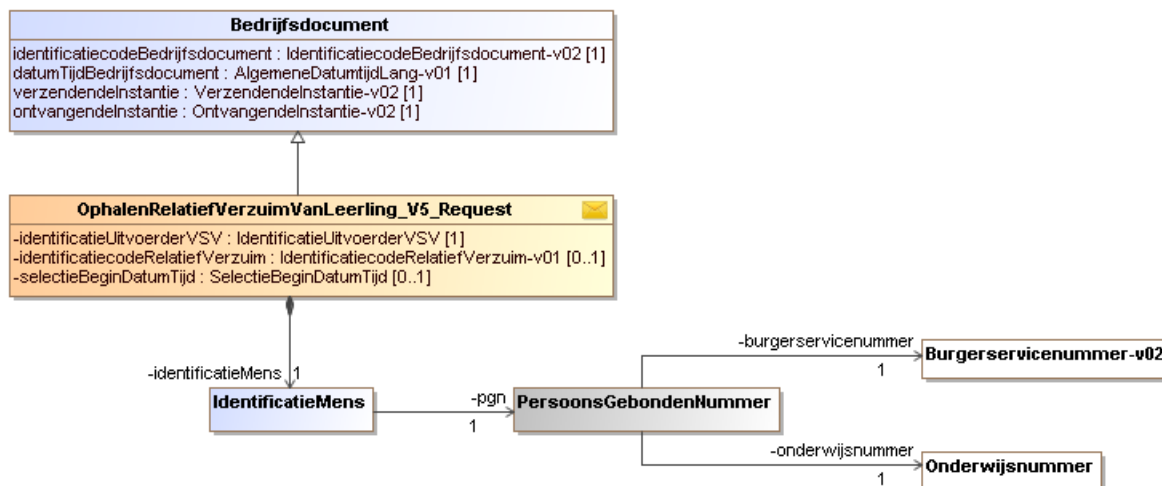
Bedrijfsdocument

identificatiecodeBedrijfsdocument : IdentificatiecodeBedrijfsdocument-v02 [1]
datumTijdBedrijfsdocument : AlgemeneDatumtijdLang-v01 [1]
verzendendeInstantie : VerzendendeInstantie-v02 [1]
ontvangendeInstantie : OntvangendeInstantie-v02 [1]

OphalenRelatiefVerzuimVanLeerling_V5_Request

-identificatieUitvoerderVSV : IdentificatieUitvoerderVSV [1]
-identificatiecodeRelatiefVerzuim : IdentificatiecodeRelatiefVerzuim-v01 [0..1]
-selectieBeginDatumTijd : SelectieBeginDatumTijd [0..1]

-identificatieMens 1

IdentificatieMens

-pgn

1

PersoonsGebondenNummer

-burgerservicenummer

1

Burgerservicenummer-v02

-onderwijsnummer

1

Onderwijsnummer